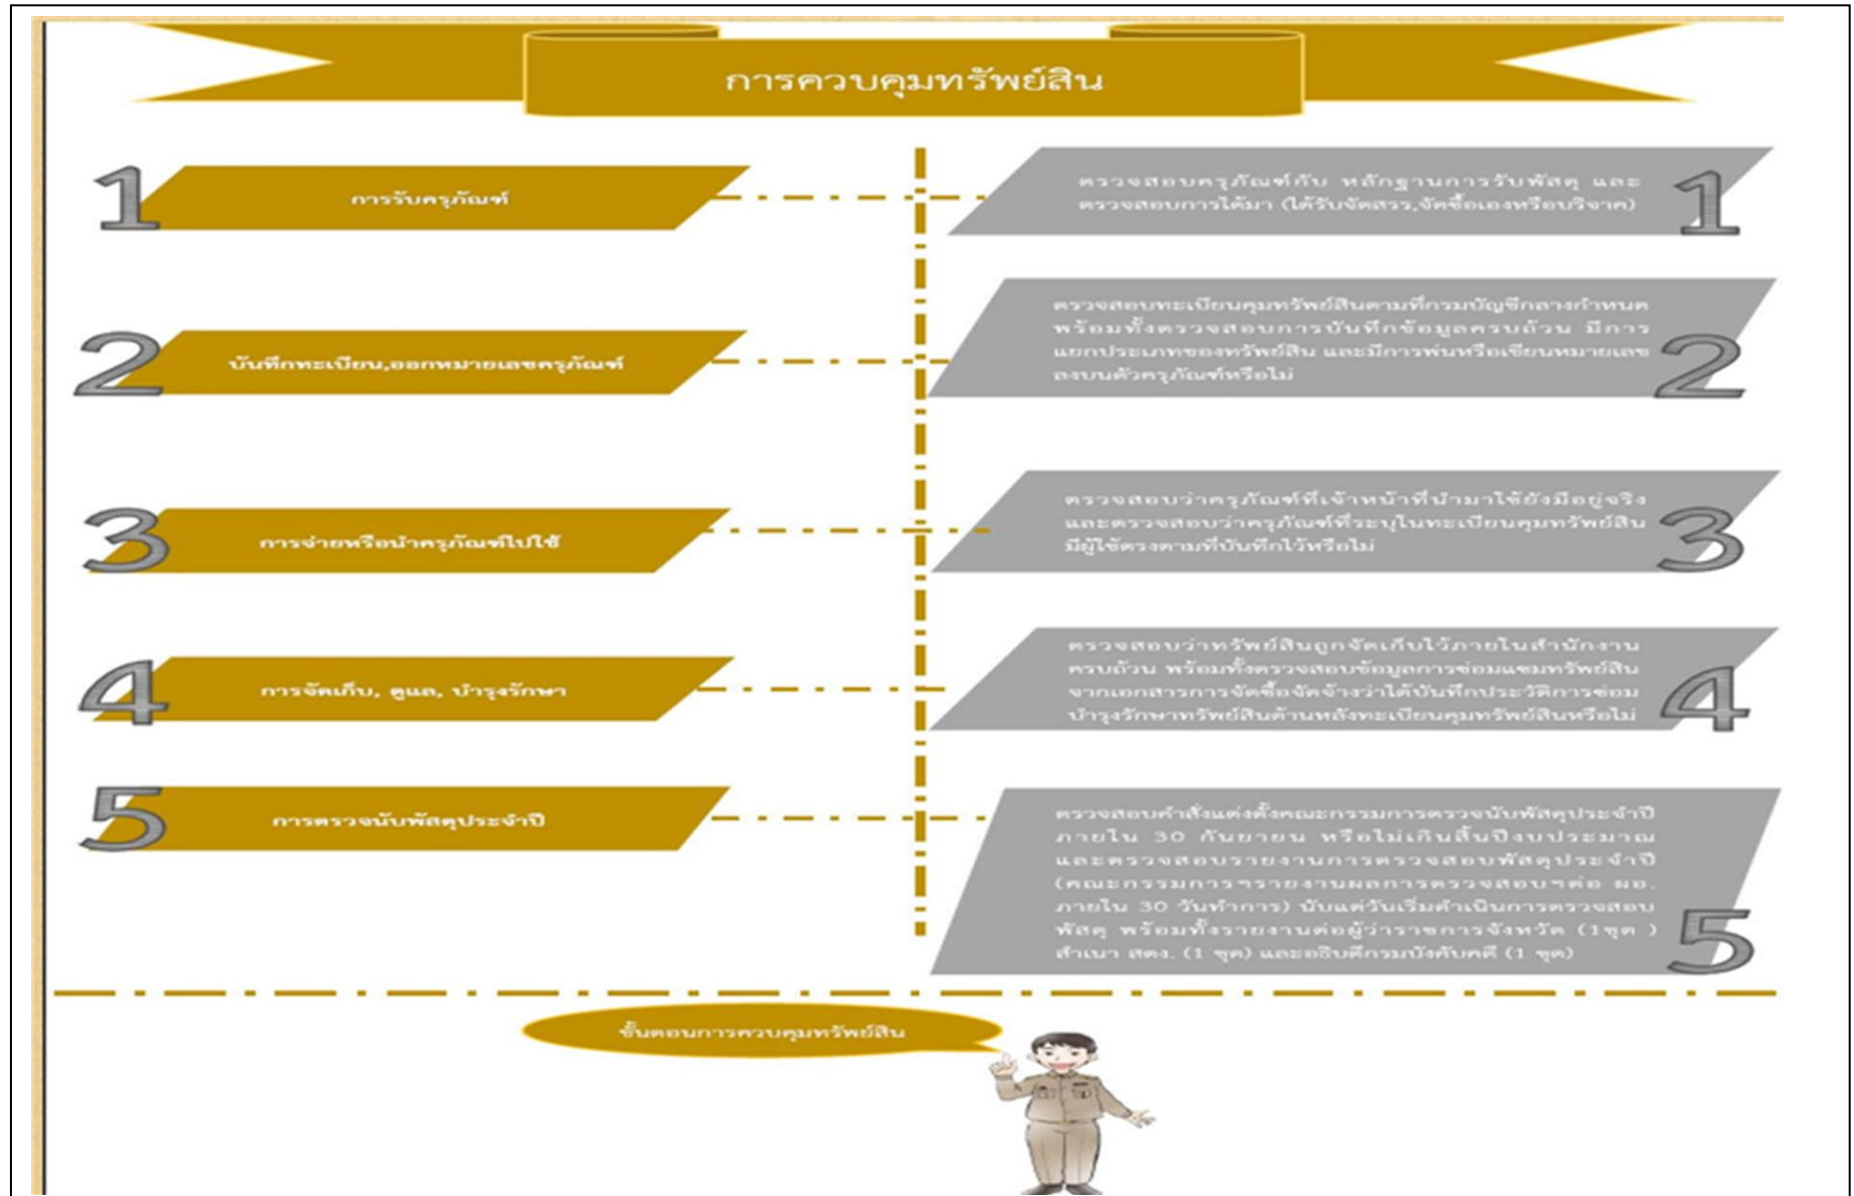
การควบคุมทรัพย์สิน

1 การรับครุภัณฑ์

1 ตรวจสอบครุภัณฑ์กับ หลักฐานการรับพัสดุ และตรวจสอบการได้มา (ได้รับจัดสรร,จัดซื้อเองหรือบริจาค)

2 บันทึกทะเบียน,ออกหมายเลขครุภัณฑ์

2 ตรวจสอบทะเบียนคุมทรัพย์สินตามที่กรมบัญชีกลางกำหนด พร้อมทั้งตรวจสอบการบันทึกข้อมูลครบถ้วน มีการแยกประเภทของทรัพย์สิน และมีการพ่นหรือเขียนหมายเลขลงบนตัวครุภัณฑ์หรือไม่

3 การจ่ายหรือนำครุภัณฑ์ไปใช้

3 ตรวจสอบว่าครุภัณฑ์ที่เจ้าหน้าที่นำมาใช้ยังมีอยู่จริง และตรวจสอบว่าครุภัณฑ์ที่ระบุในทะเบียนคุมทรัพย์สินมีผู้ใช้ตรงตามที่บันทึกไว้หรือไม่

4 การจัดเก็บ, ดูแล, บำรุงรักษา

4 ตรวจสอบว่าทรัพย์สินถูกจัดเก็บไว้ภายในสำนักงานครบถ้วน พร้อมทั้งตรวจสอบข้อมูลการซ่อมแซมทรัพย์สินจากเอกสารการจัดซื้อจัดจ้างว่าได้บันทึกประวัติการซ่อมบำรุงรักษาทรัพย์สินด้านหลังทะเบียนคุมทรัพย์สินหรือไม่

5 การตรวจนับพัสดุประจำปี

5 ตรวจสอบคำสั่งแต่งตั้งคณะกรรมการตรวจนับพัสดุประจำปี ภายใน 30 กันยายน หรือไม่เกินสิ้นปีงบประมาณ และตรวจสอบรายงานการตรวจสอบพัสดุประจำปี (คณะกรรมการฯรายงานผลการตรวจสอบฯต่อ ผอ. ภายใน 30 วันทำการ) นับแต่วันเริ่มดำเนินการตรวจสอบพัสดุ พร้อมทั้งรายงานต่อผู้ว่าราชการจังหวัด (1ชุด ) สำเนา สตง. (1 ชุด) และอธิบดีกรมบังคับคดี (1 ชุด)

ขั้นตอนการควบคุมทรัพย์สิน